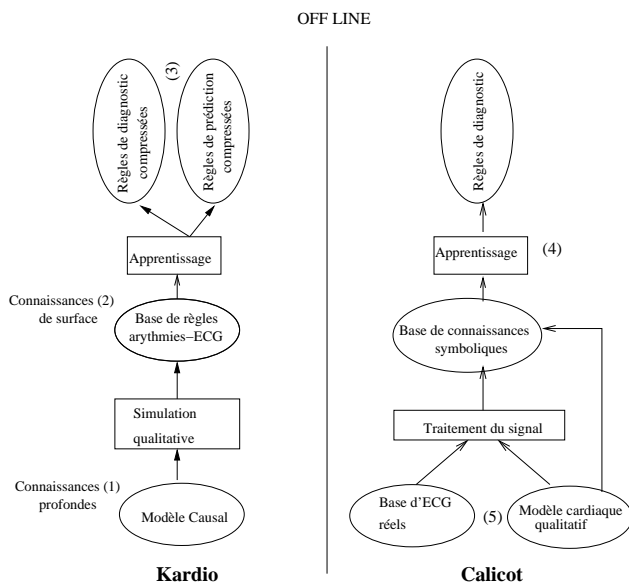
OFF LINE

Règles de diagnostic compressées

(3)

Règles de prédiction compressées

Apprentissage

Connaissances (2) de surface

Base de règles arythmies−ECG

Simulation qualitative

Connaissances (1) profondes

Modèle Causal

Kardio

Règles de diagnostic

Apprentissage

(4)

Base de connaissances symboliques

Traitement du signal

Base d'ECG réels

(5)

Modèle cardiaque qualitatif

Calicot